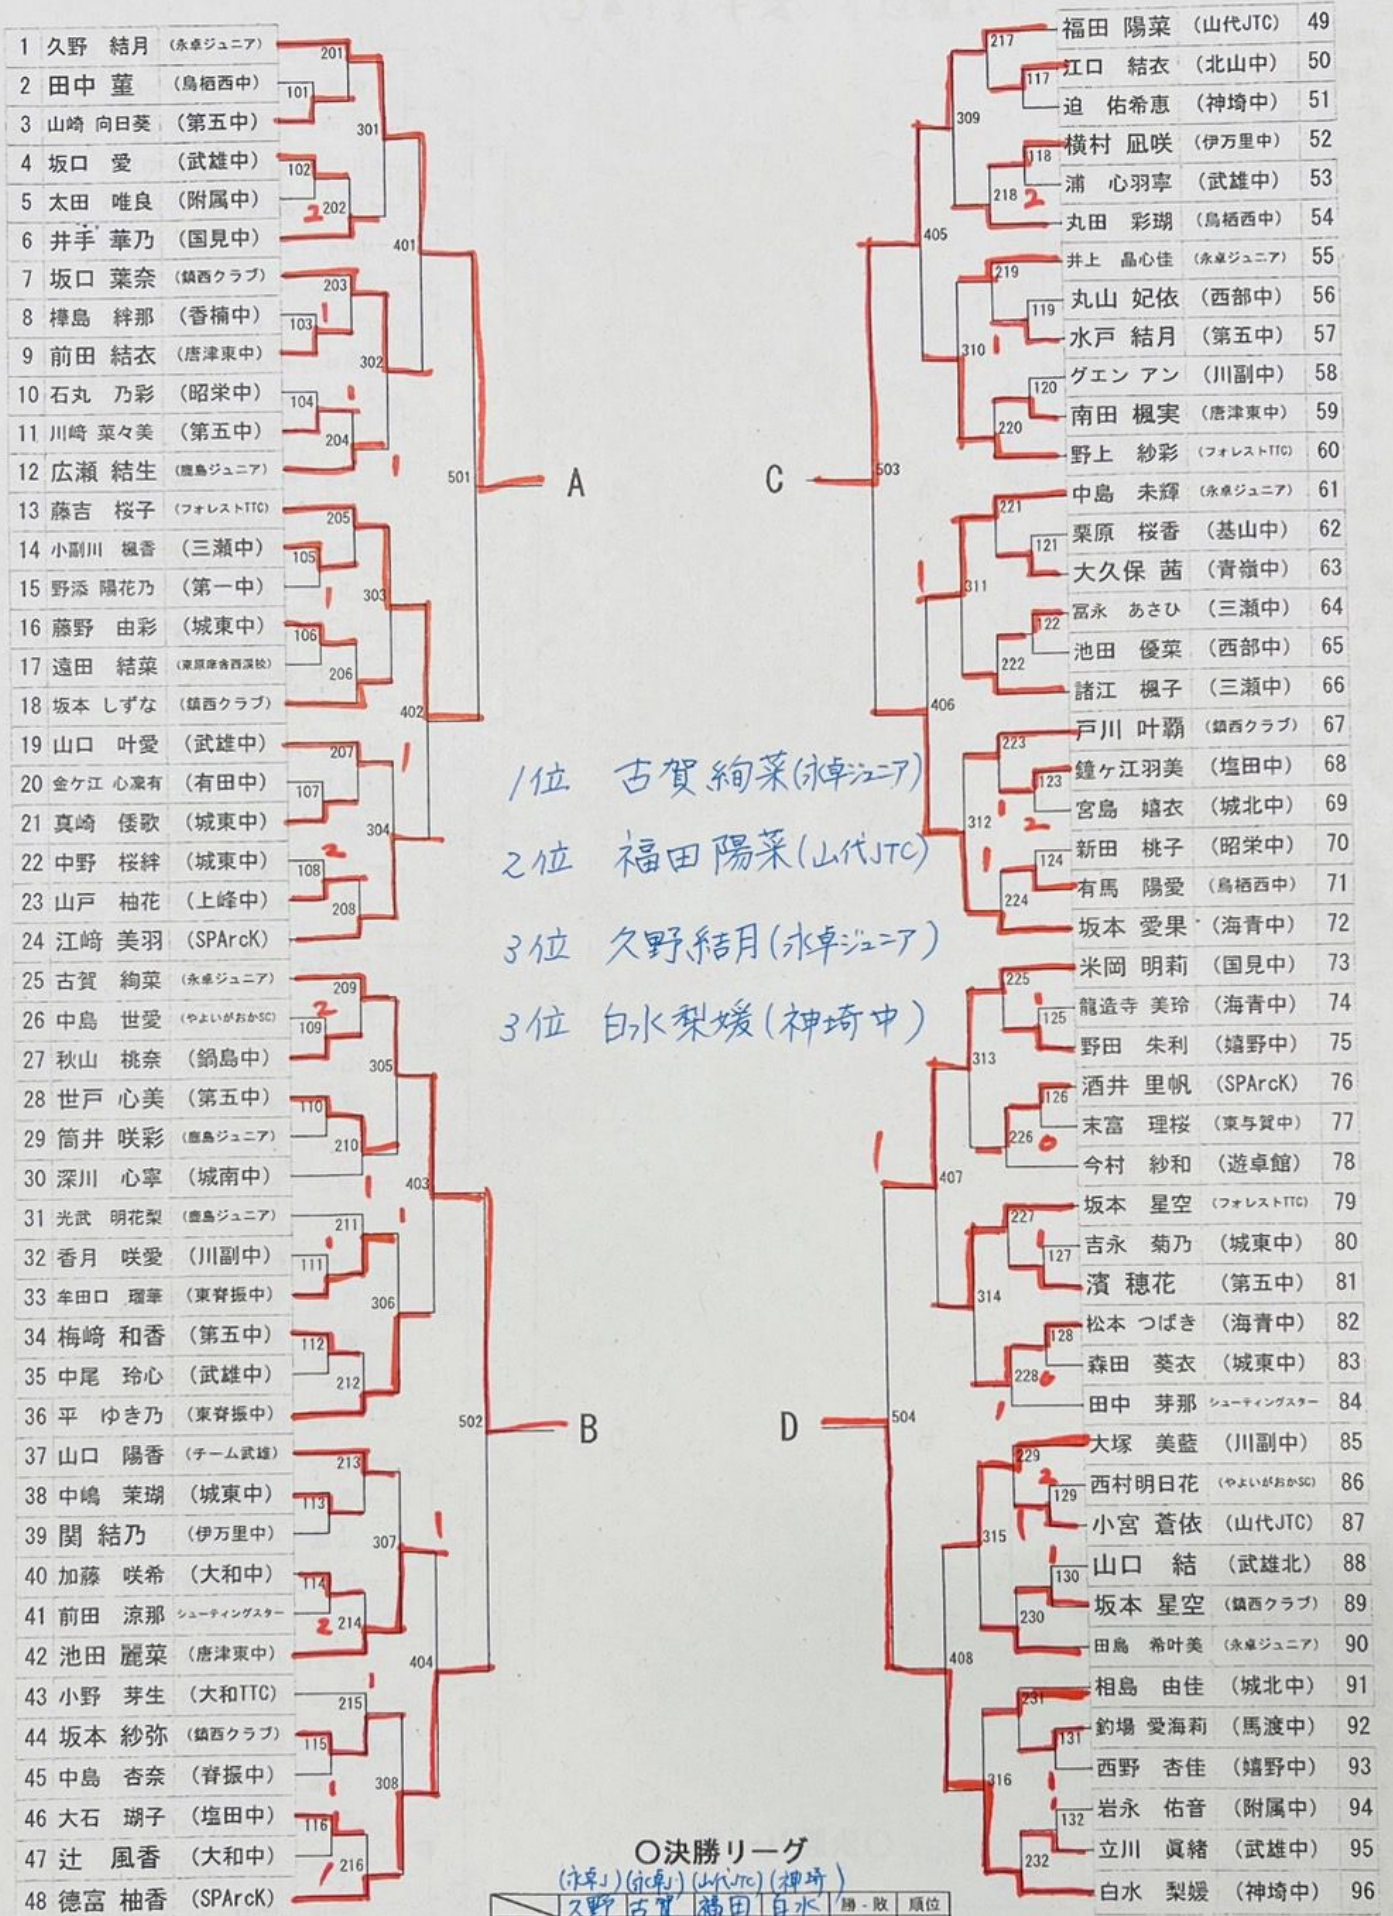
1 久野 結月 (永卓ジュニア)
2 田中 菫 (鳥栖西中)
3 山崎 向日葵 (第五中)
4 坂口 愛 (武雄中)
5 太田 唯良 (附属中)
6 井手 華乃 (国見中)
7 坂口 葉奈 (鎮西クラブ)
8 樺島 絆那 (香楠中)
9 前田 結衣 (唐津東中)
10 石丸 乃彩 (昭栄中)
11 川﨑 菜々美 (第五中)
12 広瀬 結生 (鹿島ジュニア)
13 藤吉 桜子 (フォレストTTC)
14 小副川 楓香 (三瀬中)
15 野添 陽花乃 (第一中)
16 藤野 由彩 (城東中)
17 遠田 結菜 (東原庠舎西渓校)
18 坂本 しずな (鎮西クラブ)
19 山口 叶愛 (武雄中)
20 金ケ江 心凜有 (有田中)
21 真崎 倭歌 (城東中)
22 中野 桜絆 (城東中)
23 山戸 柚花 (上峰中)
24 江﨑 美羽 (SPArcK)
25 古賀 絢菜 (永卓ジュニア)
26 中島 世愛 (やよいがおかSC)
27 秋山 桃奈 (鍋島中)
28 世戸 心美 (第五中)
29 筒井 咲彩 (鹿島ジュニア)
30 深川 心寧 (城南中)
31 光武 明花梨 (鹿島ジュニア)
32 香月 咲愛 (川副中)
33 牟田口 瑠華 (東脊振中)
34 梅﨑 和香 (第五中)
35 中尾 玲心 (武雄中)
36 平 ゆき乃 (東脊振中)
37 山口 陽香 (チーム武雄)
38 中嶋 茉瑚 (城東中)
39 関 結乃 (伊万里中)
40 加藤 咲希 (大和中)
41 前田 涼那 シューティングスター
42 池田 麗菜 (唐津東中)
43 小野 芽生 (大和TTC)
44 坂本 紗弥 (鎮西クラブ)
45 中島 杏奈 (脊振中)
46 大石 瑚子 (塩田中)
47 辻 風香 (大和中)
48 徳富 柚香 (SPArcK)

201 101 301 102 202 401 203 103 302 104 204 501 205 105 303 106 206 402 207 107 304 108 208 209 109 305 110 210 403 211 111 306 112 212 502 213 113 307 114 214 404 215 115 308 116 216

A
B
C
D

1位 古賀絢菜(永卓ジュニア)
2位 福田陽菜(山代JTC)
3位 久野結月(永卓ジュニア)
3位 白水梨媛(神埼中)

福田 陽菜 (山代JTC) 49
江口 結衣 (北山中) 50
迫 佑希恵 (神埼中) 51
横村 凪咲 (伊万里中) 52
浦 心羽寧 (武雄中) 53
丸田 彩瑚 (鳥栖西中) 54
井上 晶心佳 (永卓ジュニア) 55
丸山 妃依 (西部中) 56
水戸 結月 (第五中) 57
グエン アン (川副中) 58
南田 楓実 (唐津東中) 59
野上 紗彩 (フォレストTTC) 60
中島 未輝 (永卓ジュニア) 61
栗原 桜香 (基山中) 62
大久保 茜 (青嶺中) 63
冨永 あさひ (三瀬中) 64
池田 優菜 (西部中) 65
諸江 楓子 (三瀬中) 66
戸川 叶覇 (鎮西クラブ) 67
鐘ヶ江羽美 (塩田中) 68
宮島 嬉衣 (城北中) 69
新田 桃子 (昭栄中) 70
有馬 陽愛 (鳥栖西中) 71
坂本 愛果 (海青中) 72
米岡 明莉 (国見中) 73
龍造寺 美玲 (海青中) 74
野田 朱利 (嬉野中) 75
酒井 里帆 (SPArcK) 76
末富 理桜 (東与賀中) 77
今村 紗和 (遊卓館) 78
坂本 星空 (フォレストTTC) 79
吉永 菊乃 (城東中) 80
濱 穂花 (第五中) 81
松本 つばき (海青中) 82
森田 葵衣 (城東中) 83
田中 芽那 シューティングスター 84
大塚 美藍 (川副中) 85
西村明日花 (やよいがおかSC) 86
小宮 蒼依 (山代JTC) 87
山口 結 (武雄北) 88
坂本 星空 (鎮西クラブ) 89
田島 希叶美 (永卓ジュニア) 90
相島 由佳 (城北中) 91
鈎場 愛海莉 (馬渡中) 92
西野 杏佳 (嬉野中) 93
岩永 佑音 (附属中) 94
立川 眞緒 (武雄中) 95
白水 梨媛 (神埼中) 96

217 117 309 118 218 405 219 119 310 120 220 503 221 121 311 122 222 406 223 123 312 124 224 225 125 313 126 226 407 227 127 314 128 228 504 229 129 315 130 230 408 231 131 316 132 232

○決勝リーグ
(永卓J) (永卓J) (山代JTC) (神埼)
| | 久野 | 古賀 | 福田 | 白水 | 勝-敗 | 順位 |